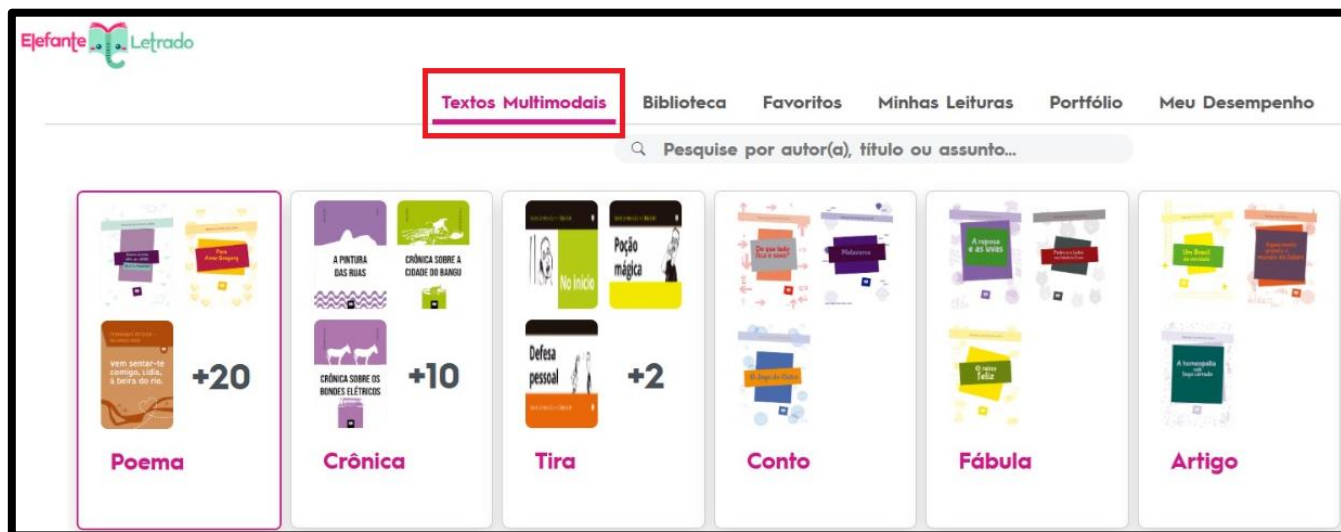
Elefante Letrado

Textos Multimodais Biblioteca Favoritos Minhas Leituras Portfólio Meu Desempenho

Pesquise por autor(a), título ou assunto...

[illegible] Para Anne Bragony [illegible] Vem sentar-te comigo, Lídia, à beira do rio. +20 Poema

A PINTURA DAS RUAS CRÔNICA SOBRE A CIDADE DO BANGU CRÔNICA SOBRE OS BONDES ELÉTRICOS +10 Crônica

No Início Poção mágica Defesa pessoal +2 Tira

De que lado fica o oeste? Metamorfose O Jogo da Bola Conto

A raposa e as uvas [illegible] O rei feliz Fábula

Um Brasil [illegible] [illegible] A homeopatia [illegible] Artigo